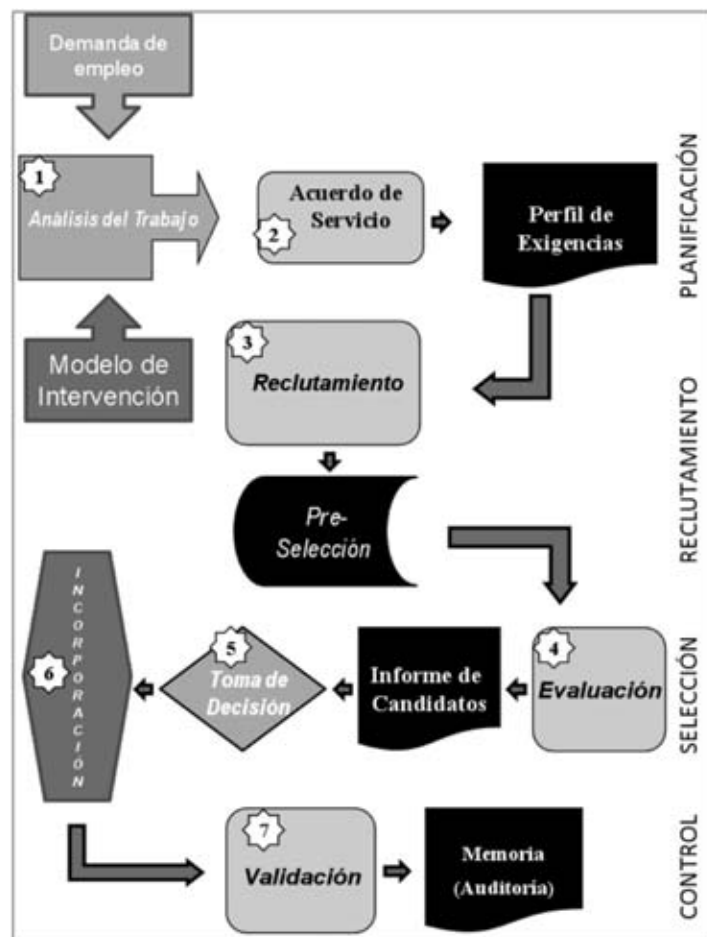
Demanda de empleo

1
Análisis del Trabajo

Modelo de Intervención

2
Acuerdo de Servicio

Perfil de Exigencias

PLANIFICACIÓN

3
Reclutamiento

Pre-Selección

RECLUTAMIENTO

6
INCORPORACIÓN

5
Toma de Decisión

Informe de Candidatos

4
Evaluación

SELECCIÓN

7
Validación

Memoria (Auditoria)

CONTROL